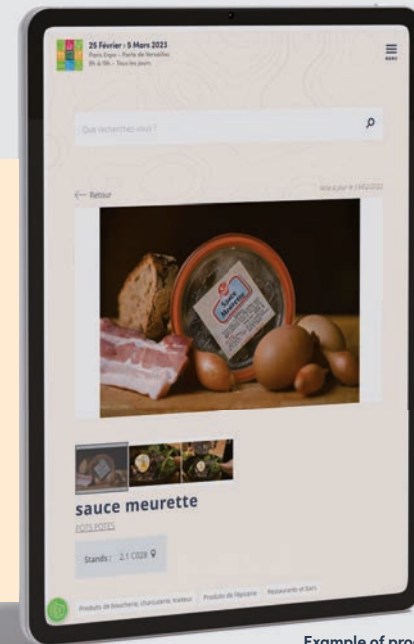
25 Février - 5 Mars 2023
Paris Expo - Porte de Versailles
9h à 19h - Tous les jours

MENU

Que recherchez-vous ?

← Retour

Mis à jour le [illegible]

Sauce Meurette

sauce meurette

POTS POTES

Stands : 2.1 C028

Produits de boucherie, charcuterie, traiteur
Produits de l'épicerie
Restaurants et bars

Example of pro